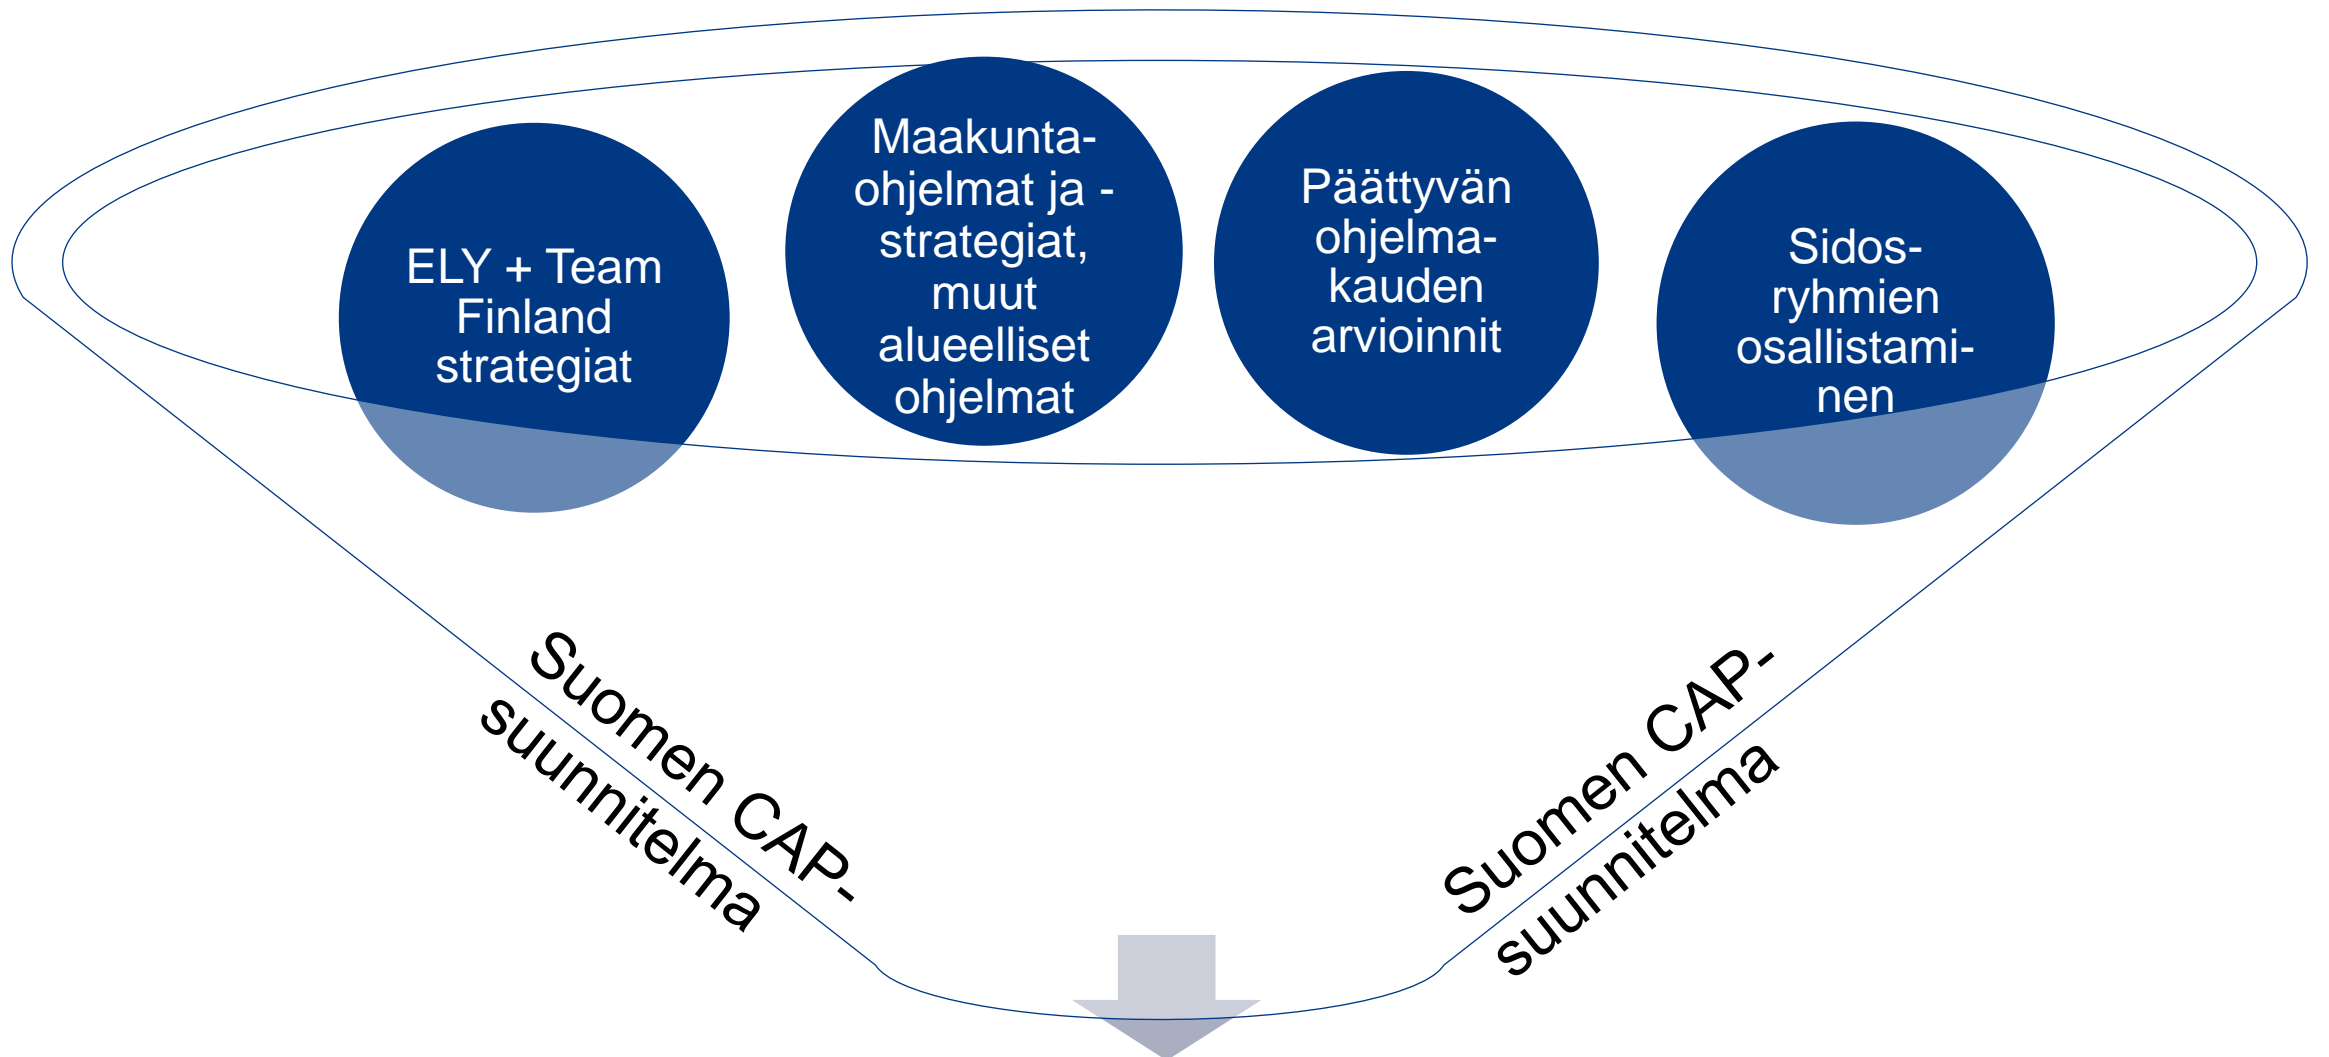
ELY + Team Finland strategiat

Maakuntaohjelmat ja -strategiat, muut alueelliset ohjelmat

Päättyvän ohjelmakauden arvioinnit

Sidosryhmien osallistaminen

Suomen CAP-suunnitelma

Suomen CAP-suunnitelma